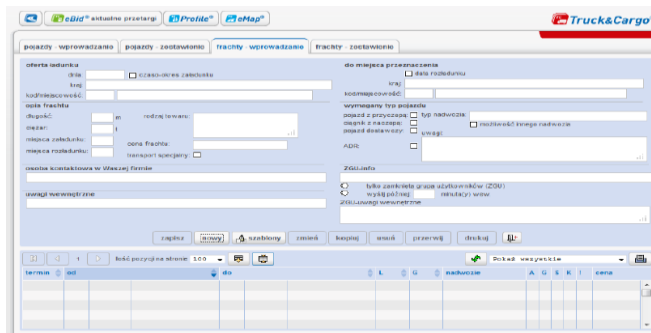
eBid® aktualne przetargi Profile® eMap®

Truck&Cargo

pojazdy - wprowadzanie | pojazdy - zestawienie | frachty - wprowadzanie | frachty - zestawienie

oferta ładunku

dnia
czaso-okres załadunku

kraj

kod/miejscowość

opis frachtu

długość: m
rodzaj towaru:
ciężar: t
miejsca załadunku:
cena frachtu:
miejsca rozładunku:
transport specjalny

osoba kontaktowa w Waszej firmie

uwagi wewnętrzne

do miejsca przeznaczenia

data rozładunku

kraj

kod/miejscowość

wymagany typ pojazdu

pojazd z przyczepą
typ nadwozia
ciągnik z naczepą
możliwość innego nadwozia
pojazd dostawczy
uwagi
ADR

ZGU-Info

tylko zaufanie grupie użytkowników (ZGU)
wyślij później
minut(y) wcw

ZGU-Uwagi wewnętrzne

zapisz | nowy | szablony | zmień | kopiuj | usuń | przerwij | drukuj

1

ilość pozycji na stronie: 100

Pokaż wszystkie

termin | od | do | L | G | nadwozie | A | G | S | K | I | cena